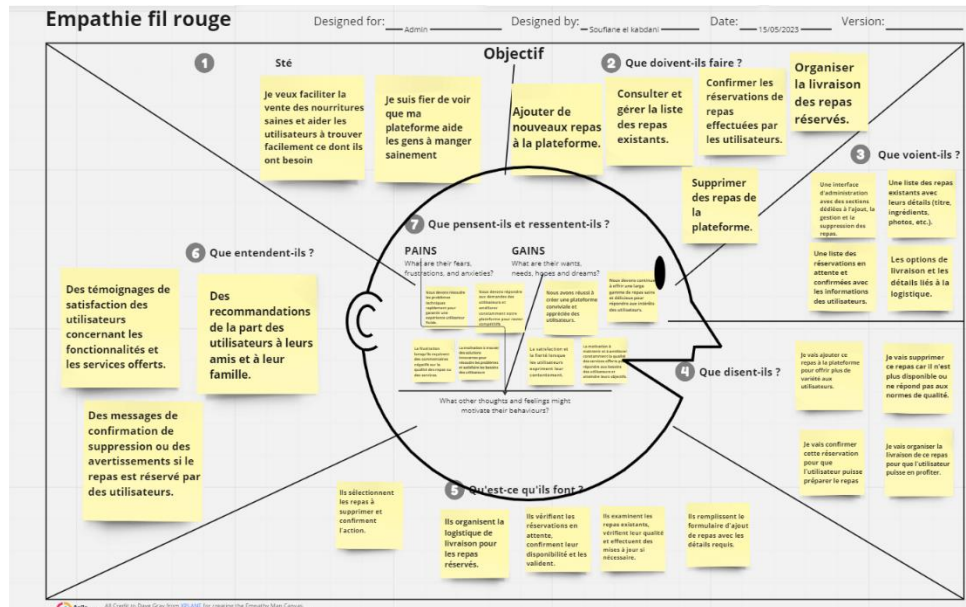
Empathie fil rouge

Designed for: Admin

Designed by: Soufiane el kabdani

Date: 15/05/2023

Version:

1

Sté

Je veux faciliter la vente des nourritures saines et aider les utilisateurs à trouver facilement ce dont ils ont besoin

Je suis fier de voir que ma plateforme aide les gens à manger sainement

Objectif

Ajouter de nouveaux repas à la plateforme.

2 Que doivent-ils faire ?

Consulter et gérer la liste des repas existants.

Confirmer les réservations de repas effectuées par les utilisateurs.

Organiser la livraison des repas réservés.

Supprimer des repas de la plateforme.

3 Que voient-ils ?

Une interface d'administration avec des sections dédiées à l'ajout, la gestion et la suppression des repas.

Une liste des repas existants avec leurs détails (titre, ingrédients, photos, etc.).

Une liste des réservations en attente et confirmées avec les informations des utilisateurs.

Les options de livraison et les détails liés à la logistique.

7 Que pensent-ils et ressentent-ils ?

PAINS
What are their fears, frustrations, and anxieties?

GAINS
What are their wants, needs, hopes and dreams?

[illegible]

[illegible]

Nous avons réussi à créer une plateforme conviviale et appréciée des utilisateurs.

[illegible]

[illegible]

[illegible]

La satisfaction et la fierté lorsque les utilisateurs expriment leur contentement.

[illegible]

What other thoughts and feelings might motivate their behaviours?

6 Que entendent-ils ?

Des témoignages de satisfaction des utilisateurs concernant les fonctionnalités et les services offerts.

Des recommandations de la part des utilisateurs à leurs amis et à leur famille.

Des messages de confirmation de suppression ou des avertissements si le repas est réservé par des utilisateurs.

4 Que disent-ils ?

Je vais ajouter ce repas à la plateforme pour offrir plus de variété aux utilisateurs.

Je vais supprimer ce repas car il n'est plus disponible ou ne répond pas aux normes de qualité.

Je vais confirmer cette réservation pour que l'utilisateur puisse préparer le repas

Je vais organiser la livraison de ce repas pour que l'utilisateur puisse en profiter.

5 Qu'est-ce qu'ils font ?

Ils sélectionnent les repas à supprimer et confirment l'action.

Ils organisent la logistique de livraison pour les repas réservés.

Ils vérifient les réservations en attente, confirment leur disponibilité et les valident.

Ils examinent les repas existants, vérifient leur qualité et effectuent des mises à jour si nécessaire.

Ils remplissent le formulaire d'ajout de repas avec les détails requis.

All Credit to Dave Gray from XPLANE for creating the Empathy Map Canvas.